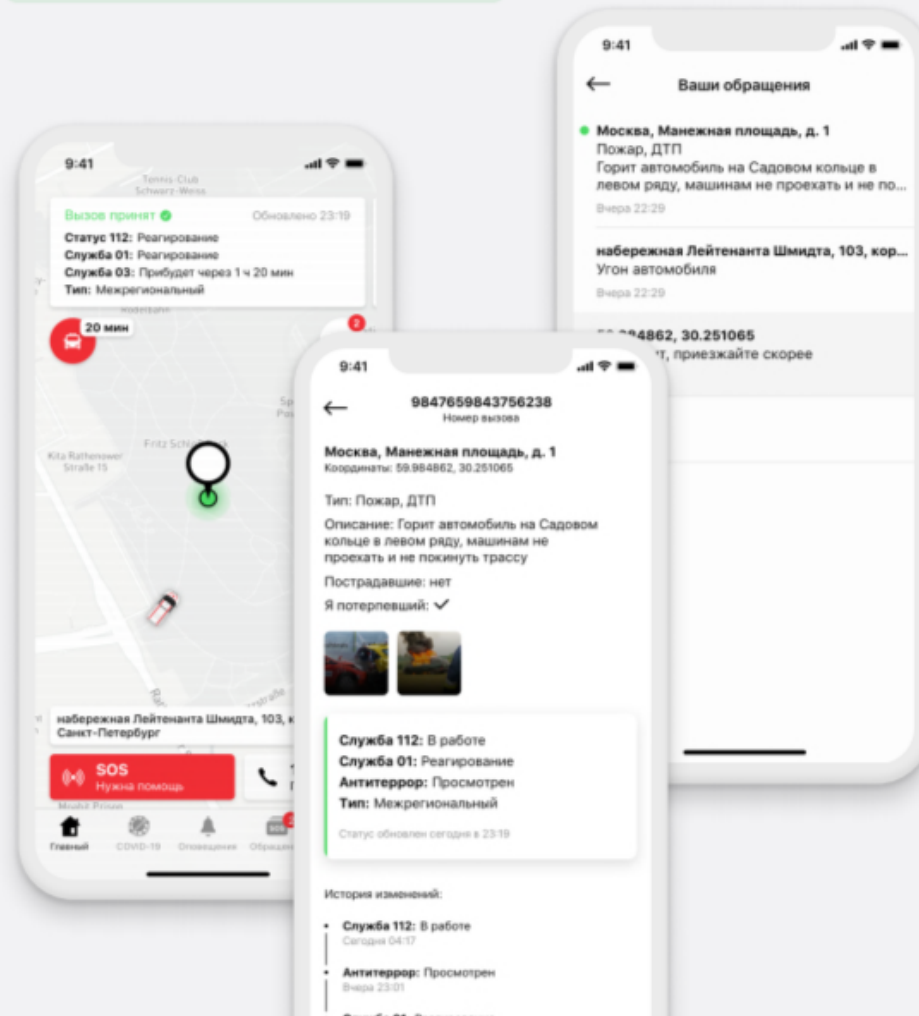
9:41

Ваши обращения

Москва, Манежная площадь, д. 1
Пожар, ДТП
Горит автомобиль на Садовом кольце в левом ряду, машинам не проехать и не по...
Вчера 22:29

набережная Лейтенанта Шмидта, 103, кор...
Угон автомобиля
Вчера 22:29

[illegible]4862, 30.251065
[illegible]т, приезжайте скорее

9:41

Tennis-Club Schwarz-Weiss

Вызов принят
Обновлено 23:19
Статус 112: Реагирование
Служба 01: Реагирование
Служба 03: Прибудет через 1 ч 20 мин
Тип: Межрегиональный

20 мин

2

Fritz Schl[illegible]

Kita Rathenower Straße 15

набережная Лейтенанта Шмидта, 103, к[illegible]
Санкт-Петербург

SOS
Нужна помощь

Главный
COVID-19
Оповещения
Обраще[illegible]

9:41

9847659843756238
Номер вызова

Москва, Манежная площадь, д. 1
Координаты: 59.984862, 30.251065

Тип: Пожар, ДТП

Описание: Горит автомобиль на Садовом кольце в левом ряду, машинам не проехать и не покинуть трассу

Пострадавшие: нет

Я потерпевший: ✓

Служба 112: В работе
Служба 01: Реагирование
Антитеррор: Просмотрен
Тип: Межрегиональный

Статус обновлен сегодня в 23:19

История изменений:

Служба 112: В работе
Сегодня 04:17

Антитеррор: Просмотрен
Вчера 23:01

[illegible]